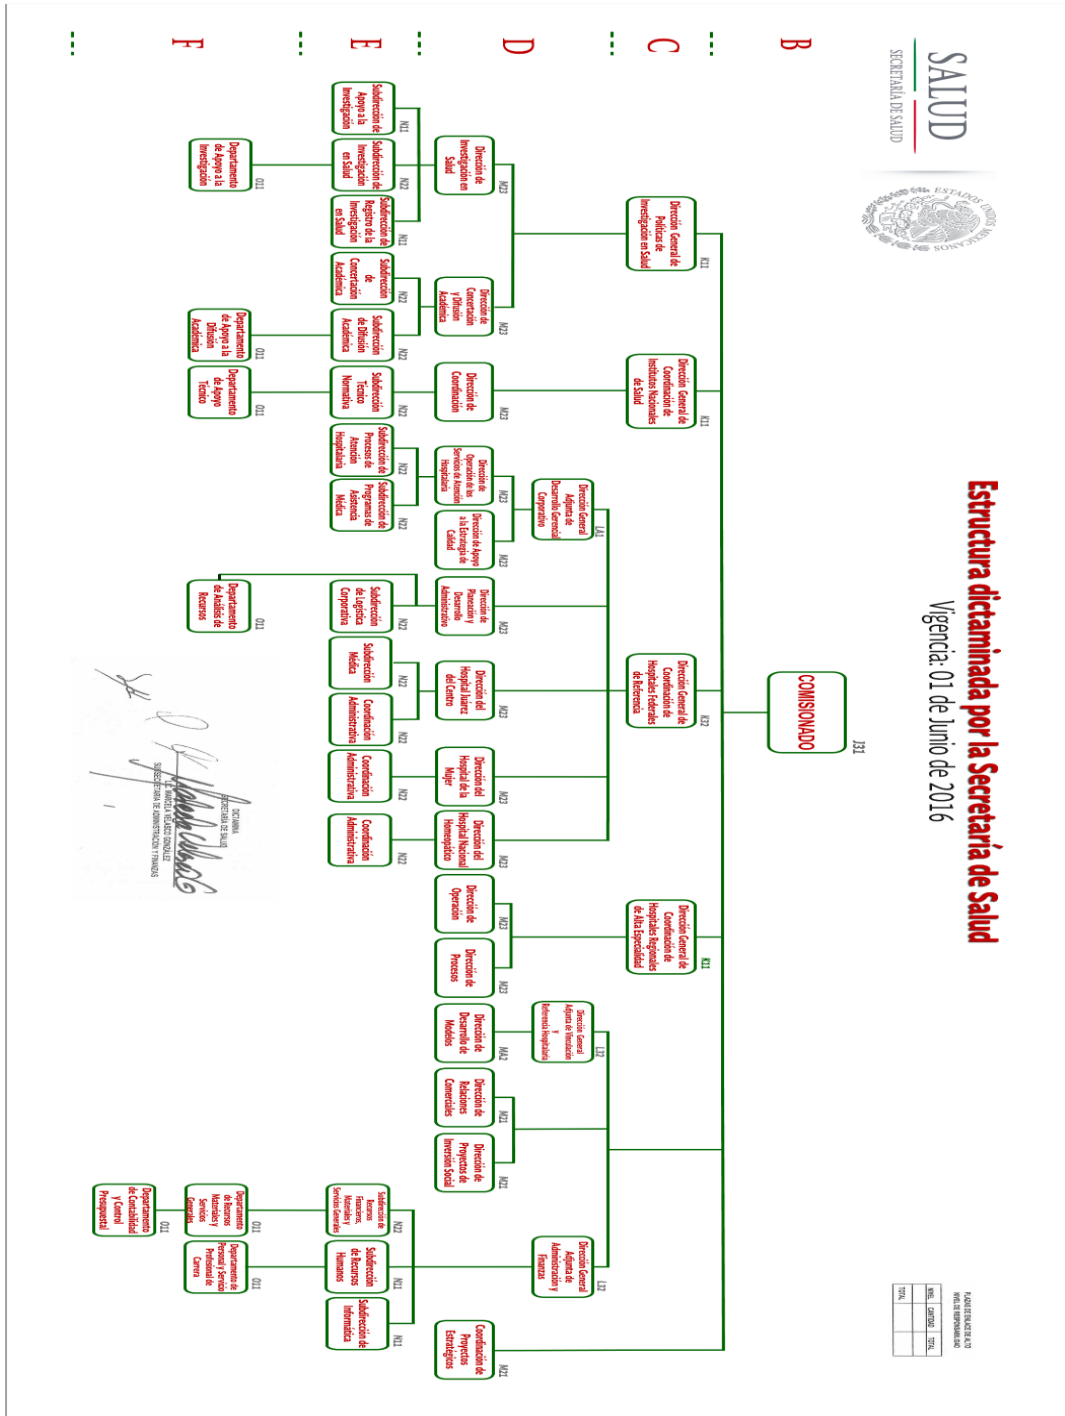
SALUD
SECRETARÍA DE SALUD

ESTADOS UNIDOS MEXICANOS

Estructura dictaminada por la Secretaría de Salud
Vigencia: 01 de Junio de 2016

B
C
D
E
F

J31
COMISIONADO

K11
Dirección General de Políticas de Investigación en Salud

M23
Dirección de Investigación en Salud

N11
Subdirección de Apoyo a la Investigación

N22
Subdirección de Investigación en Salud

O11
Departamento de Apoyo a la Investigación

N11
Subdirección de Registro de la Investigación en Salud

M23
Dirección de Concertación y Difusión Académica

N22
Subdirección de Concertación Académica

N22
Subdirección de Difusión Académica

O11
Departamento de Apoyo a la Difusión Académica

K11
Dirección General de Coordinación de Institutos Nacionales de Salud

M23
Dirección de Coordinación

N22
Subdirección Técnico Normativa

O11
Departamento de Apoyo Técnico

LA1
Dirección General Adjunta de Desarrollo Gerencial Corporativo

M23
Dirección de Operación de los Servicios de Atención Hospitalaria

N22
Subdirección de Procesos de Atención Hospitalaria

N22
Subdirección de Programas de Asistencia Médica

M23
Dirección de Apoyo a la Estrategia de Calidad

K32
Dirección General de Coordinación de Hospitales Federales de Referencia

M23
Dirección de Planeación y Desarrollo Administrativo

N22
Subdirección de Logística Corporativa

O11
Departamento de Análisis de Recursos

M23
Dirección del Hospital Juárez del Centro

N22
Subdirección Médica

N22
Coordinación Administrativa

M23
Dirección del Hospital de la Mujer

N22
Coordinación Administrativa

M23
Dirección del Hospital Nacional Homeopático

N22
Coordinación Administrativa

K11
Dirección General de Coordinación de Hospitales Regionales de Alta Especialidad

M23
Dirección de Operación

M23
Dirección de Procesos

L32
Dirección General Adjunta de Vinculación y Referencia Hospitalaria

MA2
Dirección de Desarrollo de Modelos

M21
Dirección de Relaciones Comerciales

M21
Dirección de Proyectos de Inversión Social

L32
Dirección General Adjunta de Administración y Finanzas

N22
Subdirección de Recursos Financieros, Materiales y Servicios Generales

O11
Departamento de Recursos Materiales y Servicios Generales

O11
Departamento de Contabilidad y Control Presupuestal

N11
Subdirección de Recursos Humanos

O11
Departamento de Personal y Servicio Profesional de Carrera

N11
Subdirección de Informática

M21
Coordinación de Proyectos Estratégicos

PLAZAS DE ENLACE DE ALTO NIVEL DE RESPONSABILIDAD
NIVEL | CANTIDAD | TOTAL
TOTAL

DICTAMINA
SECRETARÍA DE SALUD
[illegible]
SUBSECRETARÍA DE ADMINISTRACIÓN Y FINANZAS